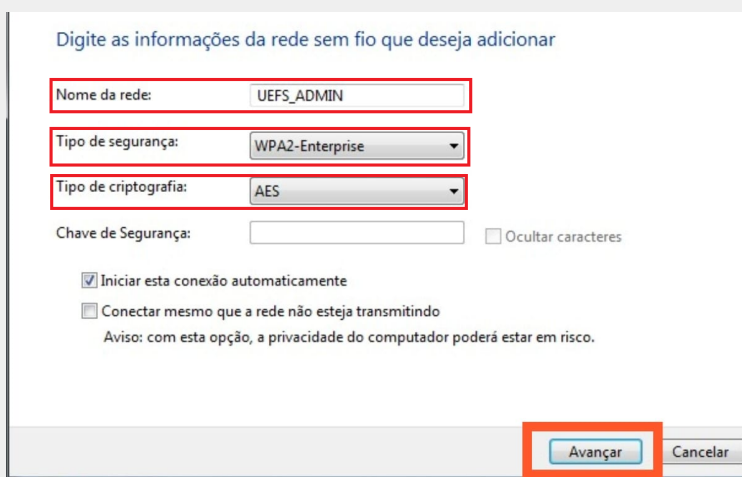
Digite as informações da rede sem fio que deseja adicionar

Nome da rede: UEFS_ADMIN

Tipo de segurança: WPA2-Enterprise

Tipo de criptografia: AES

Chave de Segurança:

Ocultar caracteres

Iniciar esta conexão automaticamente

Conectar mesmo que a rede não esteja transmitindo

Aviso: com esta opção, a privacidade do computador poderá estar em risco.

Avançar

Cancelar